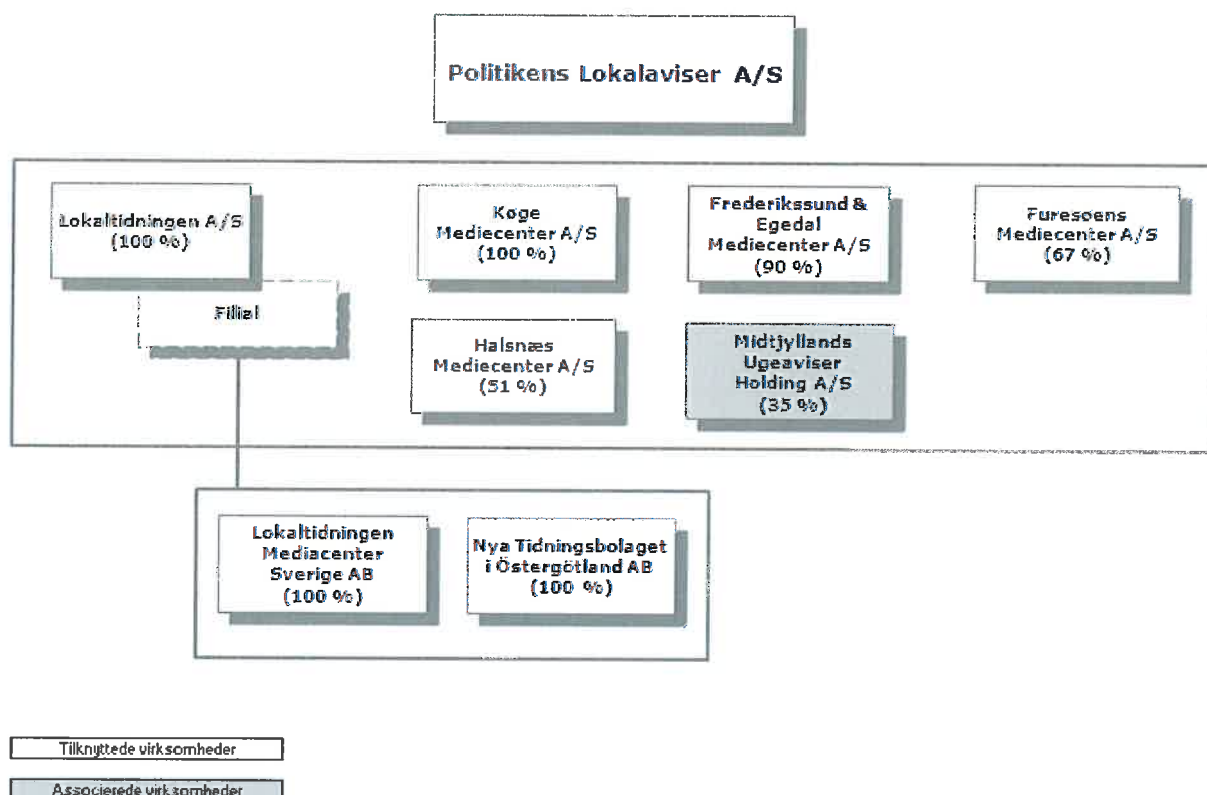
Politikens Lokalaviser A/S

Lokaltidningen A/S
(100 %)

Filial

Køge Mediecenter A/S
(100 %)

Frederikssund & Egedal Mediecenter A/S
(90 %)

Furesøens Mediecenter A/S
(67 %)

Halsnæs Mediecenter A/S
(51 %)

Midtjyllands Ugeaviser Holding A/S
(35 %)

Lokaltidningen Mediacenter Sverige AB
(100 %)

Nya Tidningsbolaget i Östergötland AB
(100 %)

Tilknyttede virksomheder

Associerede virksomheder